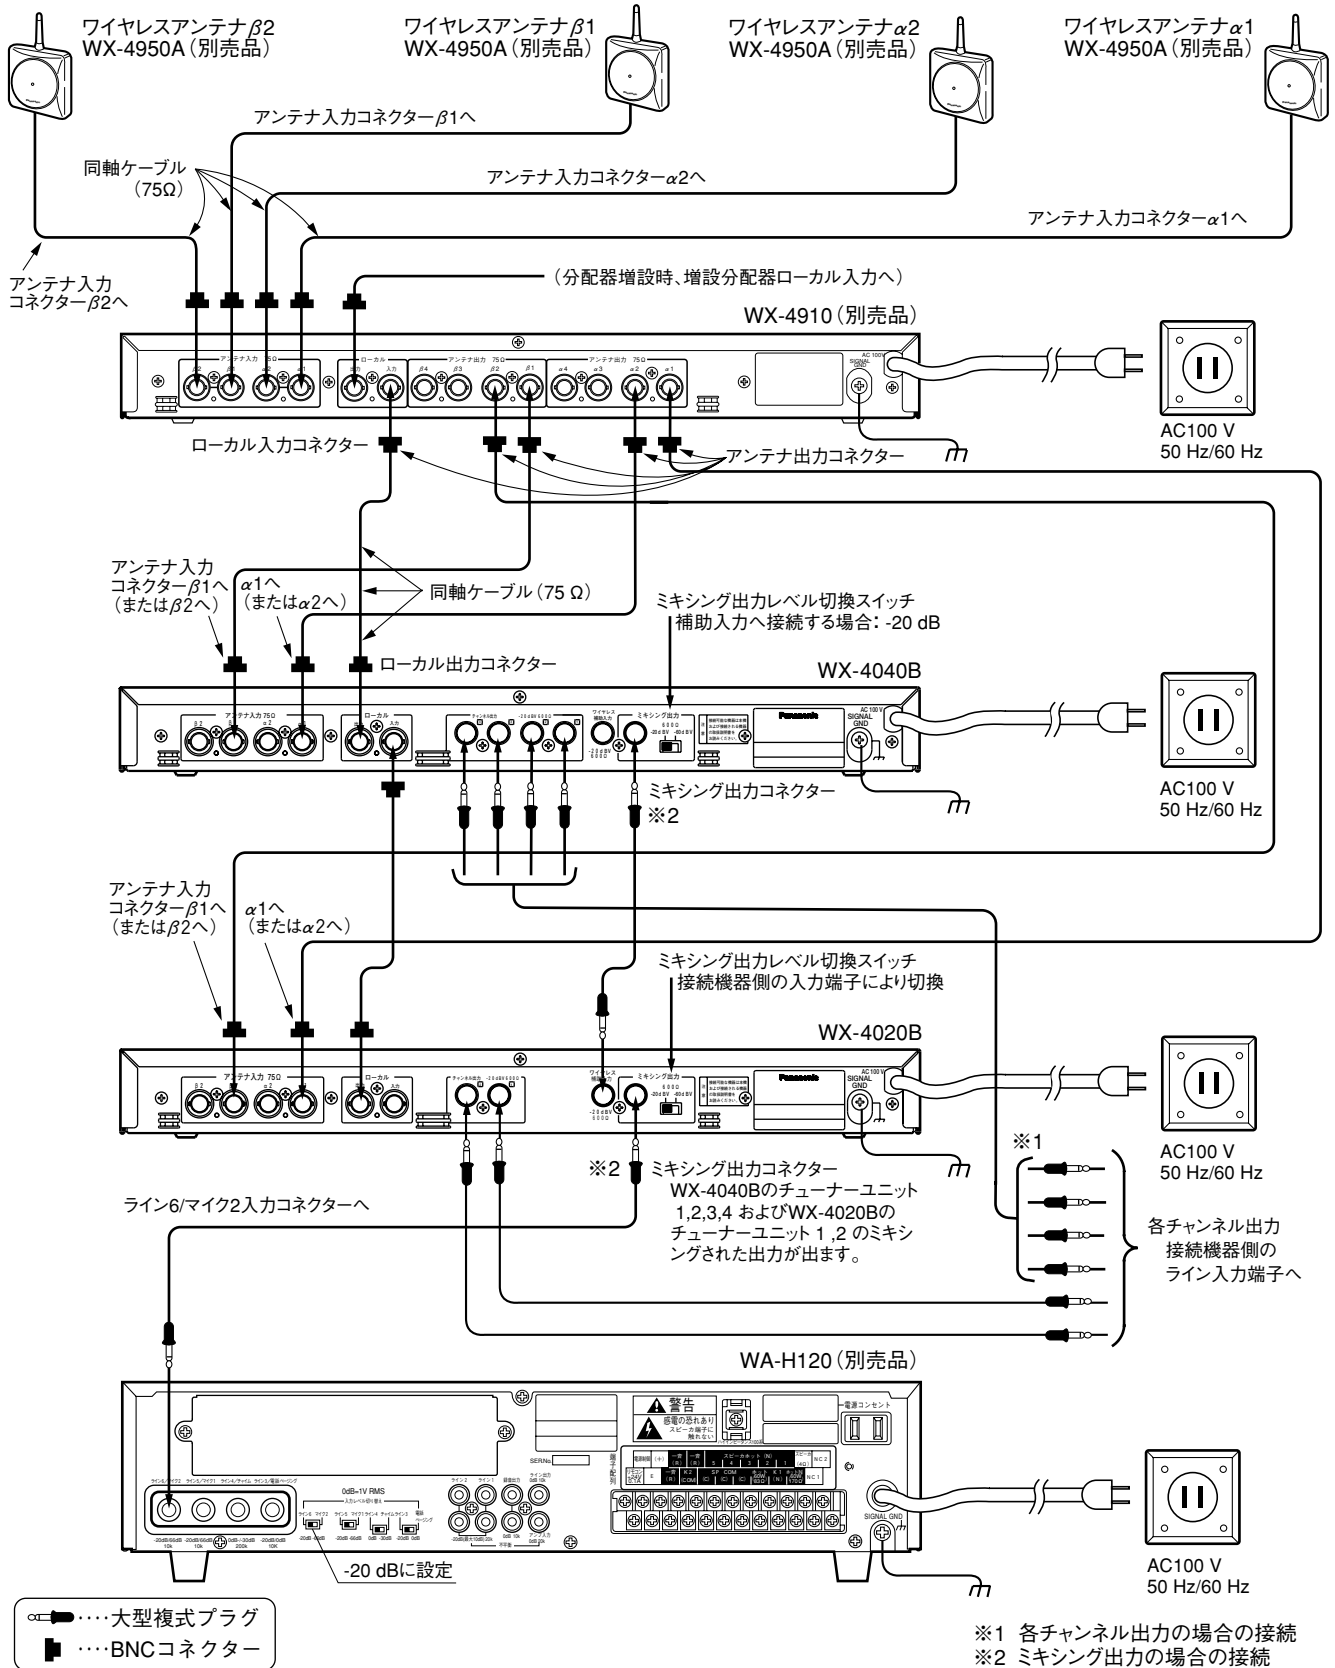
ワイヤレスアンテナ$\beta$2
WX-4950A（別売品）

ワイヤレスアンテナ$\beta$1
WX-4950A（別売品）

ワイヤレスアンテナ$\alpha$2
WX-4950A（別売品）

ワイヤレスアンテナ$\alpha$1
WX-4950A（別売品）

アンテナ入力コネクター$\beta$1へ

同軸ケーブル
（75Ω）

アンテナ入力コネクター$\alpha$2へ

アンテナ入力コネクター$\alpha$1へ

アンテナ入力
コネクター$\beta$2へ

（分配器増設時、増設分配器ローカル入力へ）

WX-4910（別売品）

AC100 V
50 Hz/60 Hz

ローカル入力コネクター

アンテナ出力コネクター

アンテナ入力
コネクター$\beta$1へ
（または$\beta$2へ）

$\alpha$1へ
（または$\alpha$2へ）

同軸ケーブル（75 Ω）

ミキシング出力レベル切換スイッチ
補助入力へ接続する場合：-20 dB

ローカル出力コネクター

WX-4040B

Panasonic

AC100 V
50 Hz/60 Hz

ミキシング出力コネクター
※2

アンテナ入力
コネクター$\beta$1へ
（または$\beta$2へ）

$\alpha$1へ
（または$\alpha$2へ）

ミキシング出力レベル切換スイッチ
接続機器側の入力端子により切換

WX-4020B

Panasonic

AC100 V
50 Hz/60 Hz

※1

※2 ミキシング出力コネクター
WX-4040Bのチューナーユニット 1,2,3,4 およびWX-4020Bのチューナーユニット 1 ,2 のミキシングされた出力が出ます。

ライン6/マイク2入力コネクターへ

各チャンネル出力
接続機器側の
ライン入力端子へ

WA-H120（別売品）

警告
感電の恐れあり
スピーカ端子に触れない

電源コンセント

SIGNAL GND

0dB=1V RMS

-20 dBに設定

AC100 V
50 Hz/60 Hz

····大型複式プラグ
····BNCコネクター

※1 各チャンネル出力の場合の接続
※2 ミキシング出力の場合の接続